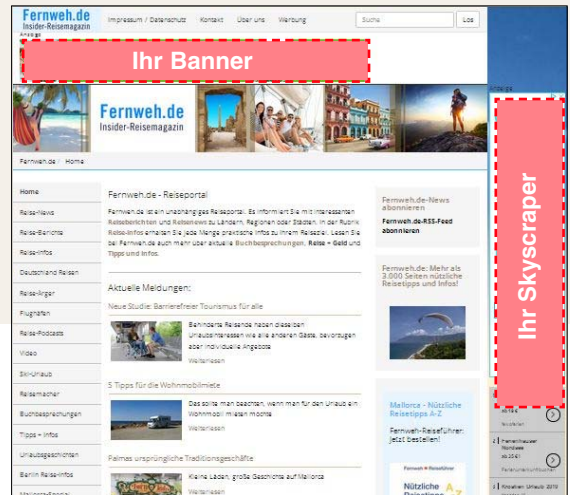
Fernweh.de
Insider-Reisemagazin
Anzeige

Impressum / Datenschutz Kontakt Über uns Werbung Suche Los

Ihr Banner

Fernweh.de
Insider-Reisemagazin

Fernweh.de / Home

Home
Reise-News
Reise-Berichte
Reise-Infos
Deutschland Reisen
Reise-Ärger
Flughäfen
Reise-Podcasts
Video
Ski-Urlaub
Reisemacher
Buchbesprechungen
Tipps + Infos
Urlaubsgeschichten
Berlin Reise-Infos
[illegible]

Fernweh.de - Reiseportal

Fernweh.de ist ein unabhängiges Reiseportal. Es informiert Sie mit interessanten Reiseberichten und Reisenews zu Ländern, Regionen oder Städten. In der Rubrik Reise-Infos erhalten Sie jede Menge praktische Infos zu Ihrem Reiseziel. Lesen Sie bei Fernweh.de auch mehr über aktuelle Buchbesprechungen, Reise + Geld und Tipps und Infos.

Aktuelle Meldungen:

Neue Studie: Barrierefreier Tourismus für alle

Behinderte Reisende haben dieselben Urlaubsinteressen wie alle anderen Gäste, bevorzugen aber individuelle Angebote
Weiterlesen

5 Tipps für die Wohnmobilmiete

Das sollte man beachten, wenn man für den Urlaub ein Wohnmobil mieten möchte
Weiterlesen

Palmas ursprüngliche Traditionsgeschäfte

Kleine Läden, große Geschichte auf Mallorca
Weiterlesen

Fernweh.de-News abonnieren
Fernweh.de-RSS-Feed abonnieren

Fernweh.de: Mehr als 3.000 Seiten nützliche Reisetipps und Infos!

Mallorca - Nützliche Reisetipps A-Z
Fernweh-Reiseführer: Jetzt bestellen!

Fernweh • Reiseführer
Nützliche Reisetipps A-Z

Anzeige

Ihr Skyscraper